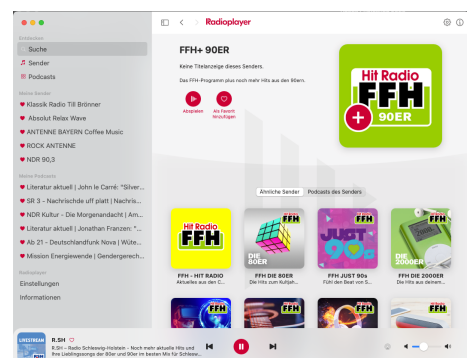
Entdecken
Suche
Sender
Podcasts

Meine Sender
Klassik Radio Till Brönner
Absolut Relax Wave
ANTENNE BAYERN Coffee Music
ROCK ANTENNE
NDR 90,3

Meine Podcasts
Literatur aktuell | John le Carré: "Silver...
SR 3 - Nachrichte uff platt | Nachris...
NDR Kultur - Die Morgenandacht | Am...
Literatur aktuell | Jonathan Franzen: "...
Ab 21 - Deutschlandfunk Nova | Wüte...
Mission Energiewende | Gendergerech...

Radioplayer
Einstellungen
Informationen

Radioplayer

FFH+ 90ER

Keine Titelanzeige dieses Senders.

Das FFH-Programm plus noch mehr Hits aus den 90ern.

Abspielen
Als Favorit hinzufügen

Hit Radio FFH + 90ER

Ähnliche Sender
Podcasts des Senders

Hit Radio FFH
FFH - HIT RADIO
Aktuelles aus der C...

FFH DIE 80ER
FFH DIE 80ER
Die Hits zum Kultjah...

FFH JUST 90s
FFH JUST 90s
Fühl den Beat von ...

FFH DIE 2000ER
FFH DIE 2000ER
Die Hits aus deinem...

LIVESTREAM
R.SH
R.SH - Radio Schleswig-Holstein - Noch mehr aktuelle Hits und Ihre Lieblingssongs der 80er und 90er im besten Mix für Schleswi...